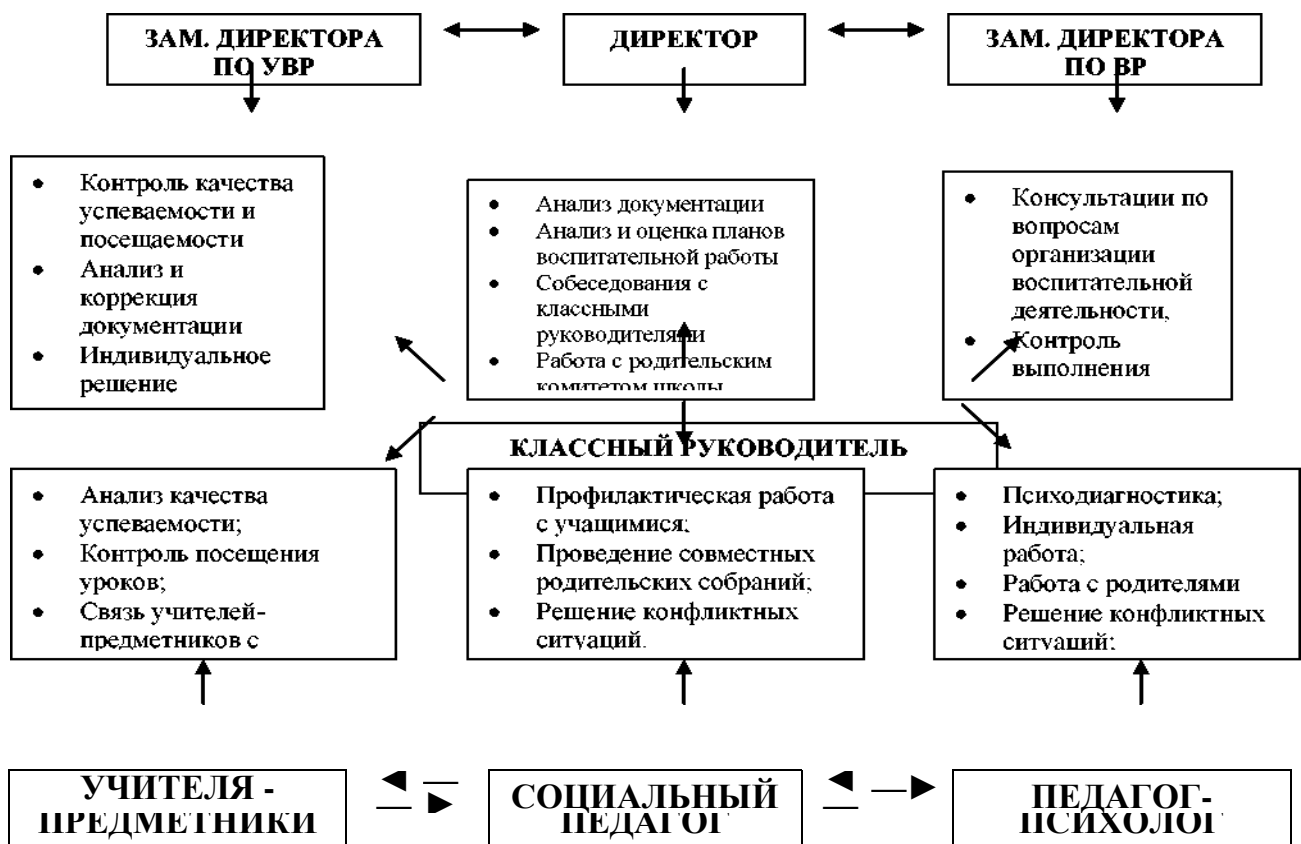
ЗАМ. ДИРЕКТОРА ПО УВР

ДИРЕКТОР

ЗАМ. ДИРЕКТОРА ПО ВР

- Контроль качества успеваемости и посещаемости
- Анализ и коррекция документации
- Индивидуальное решение

- Анализ документации
- Анализ и оценка планов воспитательной работы
- Собеседования с классными руководителями
- Работа с родительским комитетом школы

- Консультации по вопросам организации воспитательной деятельности,
- Контроль выполнения

КЛАССНЫЙ РУКОВОДИТЕЛЬ

- Анализ качества успеваемости;
- Контроль посещения уроков;
- Связь учителей-предметников с

- Профилактическая работа с учащимися;
- Проведение совместных родительских собраний;
- Решение конфликтных ситуаций.

- Психодиагностика;
- Индивидуальная работа;
- Работа с родителями
- Решение конфликтных ситуаций;

УЧИТЕЛЯ - ПРЕДМЕТНИКИ

СОЦИАЛЬНЫЙ ПЕДАГОГ

ПЕДАГОГ-ПСИХОЛОГ